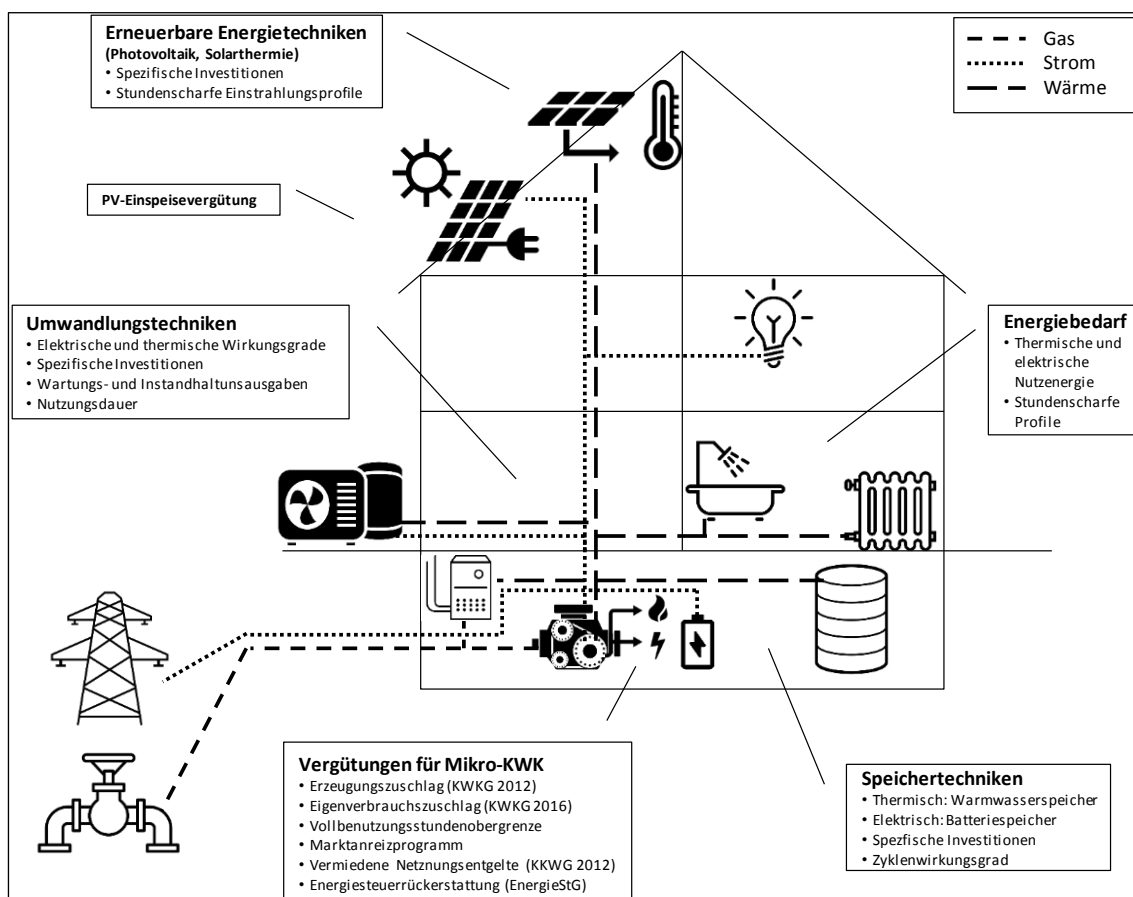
Erneuerbare Energietechniken
(Photovoltaik, Solarthermie)
• Spezifische Investitionen
• Stundenscharfe Einstrahlungsprofile

Gas
Strom
Wärme

PV-Einspeisevergütung

Umwandlungstechniken
• Elektrische und thermische Wirkungsgrade
• Spezifische Investitionen
• Wartungs- und Instandhaltunsausgaben
• Nutzungsdauer

Energiebedarf
• Thermische und elektrische Nutzenergie
• Stundenscharfe Profile

Vergütungen für Mikro-KWK
• Erzeugungszuschlag (KWKG 2012)
• Eigenverbrauchszuschlag (KWKG 2016)
• Vollbenutzungsstundenobergrenze
• Marktanreizprogramm
• Vermiedene Netznungsentgelte (KKWG 2012)
• Energiesteuerrückerstattung (EnergieStG)

Speichertechniken
• Thermisch: Warmwasserspeicher
• Elektrisch: Batteriespeicher
• Spezfische Investitionen
• Zyklenwirkungsgrad